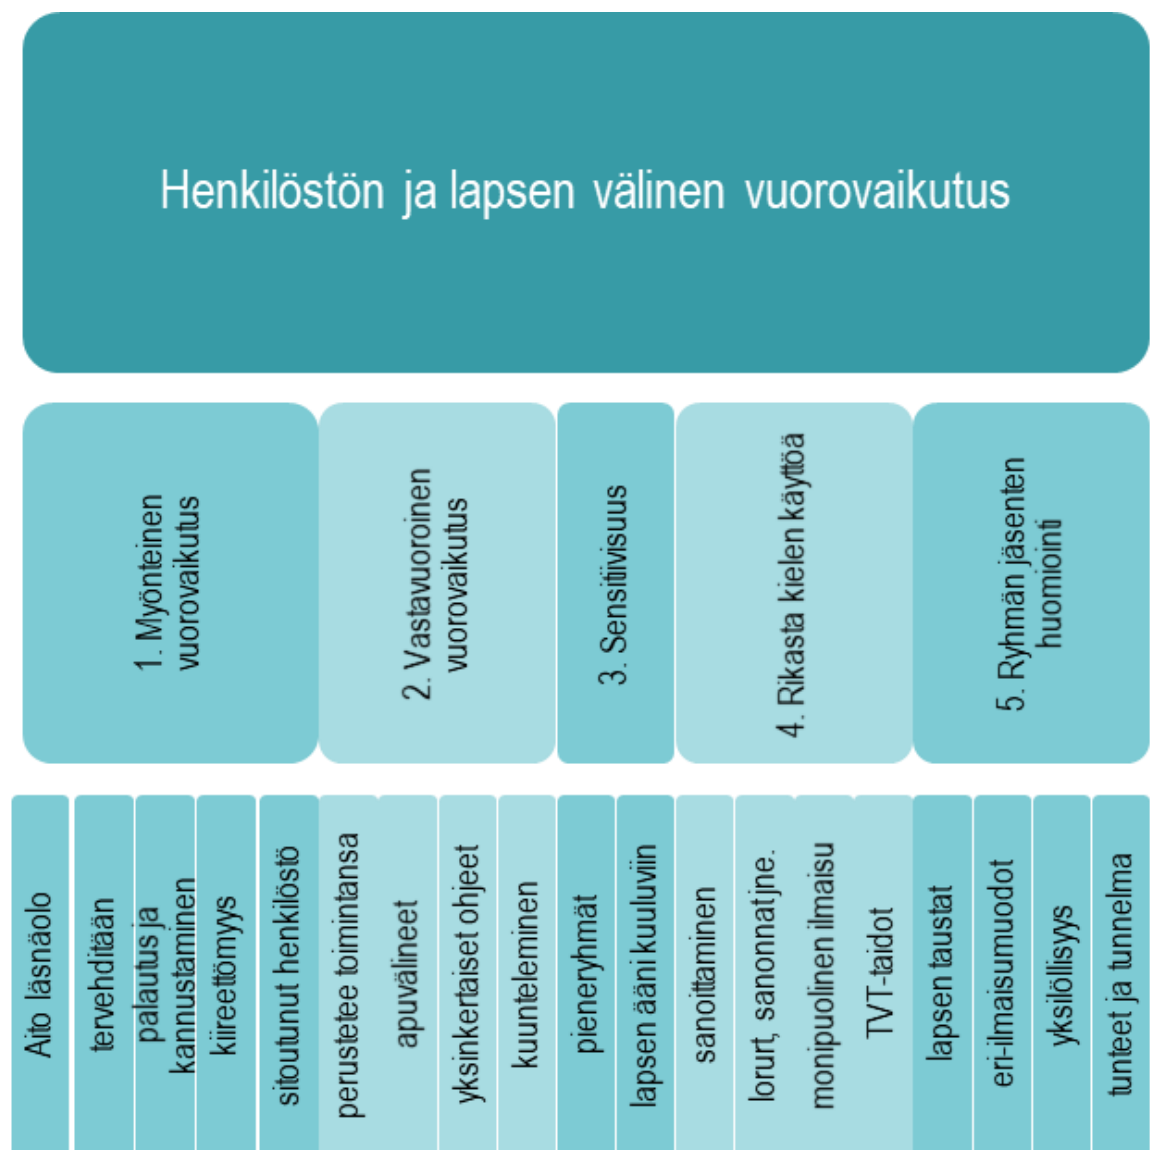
Henkilöstön ja lapsen välinen vuorovaikutus

1. Myönteinen vuorovaikutus

2. Vastavuoroinen vuorovaikutus

3. Sensitiivisuus

4. Rikasta kielen käyttöä

5. Ryhmän jäsenten huomiointi

Aito läsnäolo

tervehditään

palautus ja kannustaminen

kiireettömyys

sitoutunut henkilöstö

perustetee toimintansa

apuvälineet

yksinkertaiset ohjeet

kuunteleminen

pieneryhmät

lapsen ääni kuuluviin

sanoittaminen

lorurt, sanonnat jne.

monipuolinen ilmaisu

TVT-taidot

lapsen taustat

eri-ilmaisumuodot

yksilöllisyys

tunteet ja tunnelma